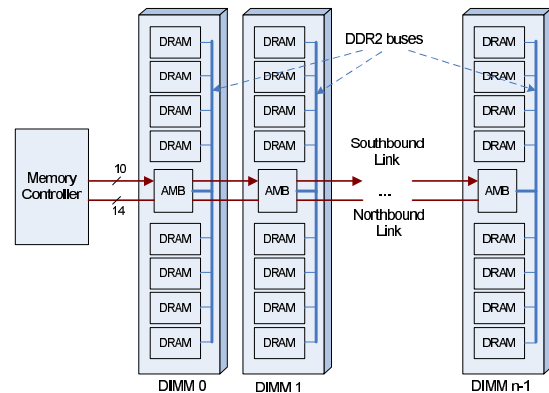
DDR2 buses

DRAM
DRAM
DRAM
DRAM
AMB
DRAM
DRAM
DRAM
DRAM
DIMM 0

DRAM
DRAM
DRAM
DRAM
AMB
DRAM
DRAM
DRAM
DRAM
DIMM 1

DRAM
DRAM
DRAM
DRAM
AMB
DRAM
DRAM
DRAM
DRAM
DIMM n-1

Memory Controller

10

14

Southbound Link

...

Northbound Link